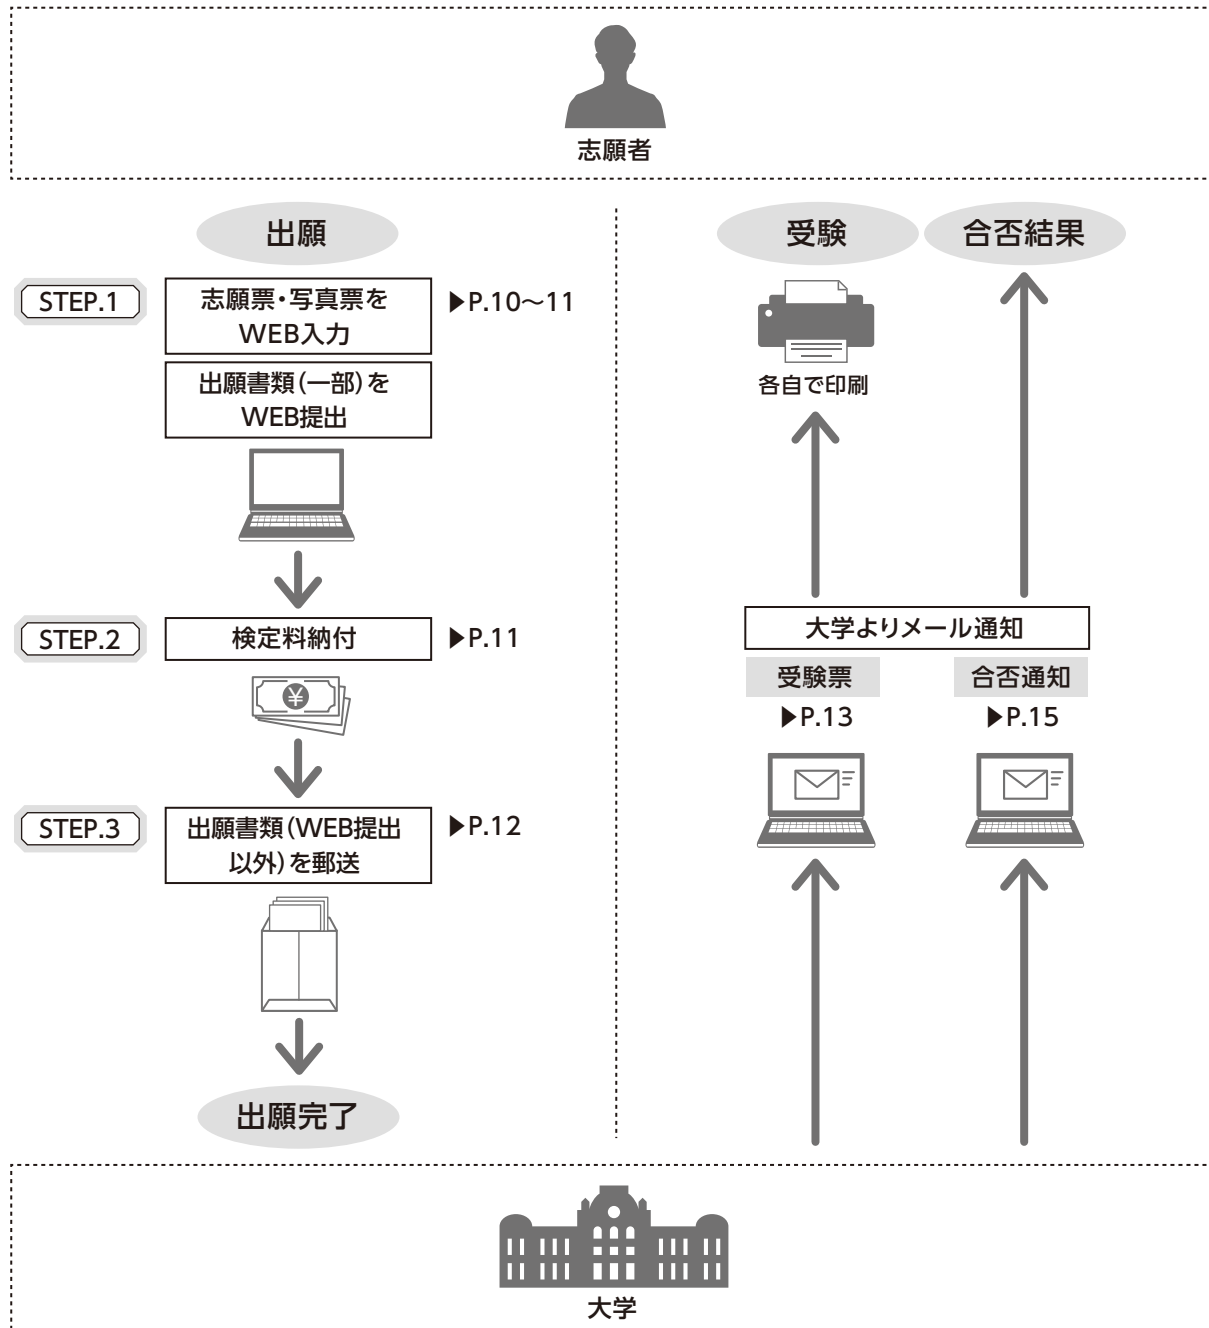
志願者

出願

STEP.1 志願票・写真票をWEB入力 ▶P.10〜11

出願書類(一部)をWEB提出

STEP.2 検定料納付 ▶P.11

STEP.3 出願書類(WEB提出以外)を郵送 ▶P.12

出願完了

受験

合否結果

各自で印刷

大学よりメール通知

受験票
▶P.13

合否通知
▶P.15

大学